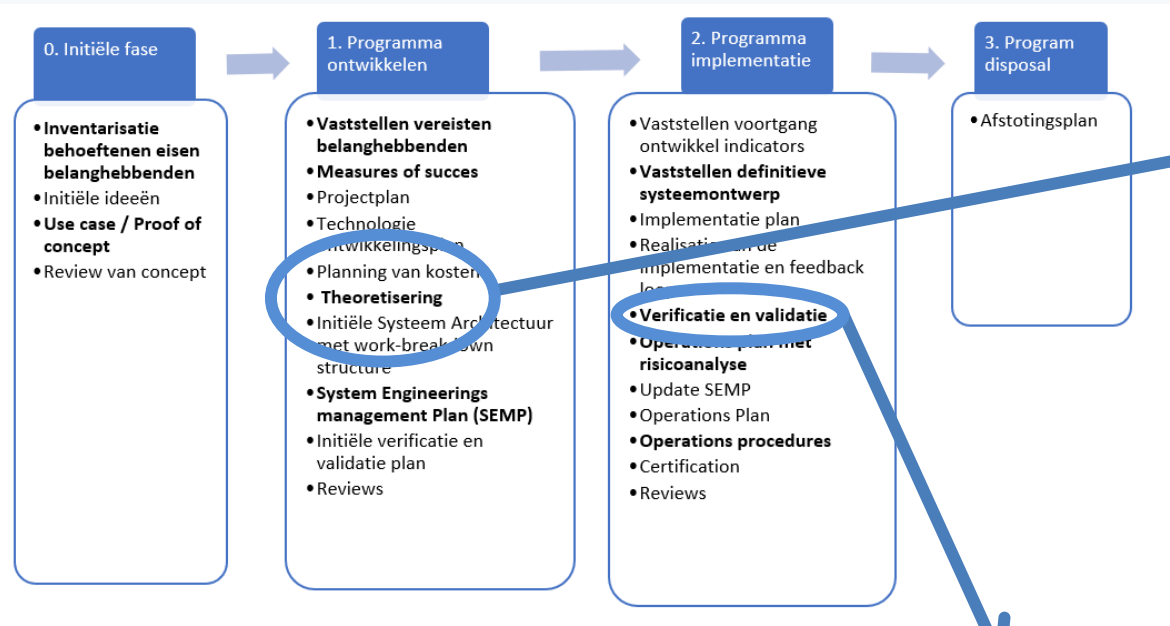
0. Initiële fase

- Inventarisatie behoeftenen eisen belanghebbenden
- Initiële ideeën
- Use case / Proof of concept
- Review van concept

1. Programma ontwikkelen

- Vaststellen vereisten belanghebbenden
- Measures of succes
- Projectplan
- Technologie ontwikkelingsplan
- Planning van kosten
- Theoretisering
- Initiële Systeem Architectuur met work-breakdown structure
- System Engineerings management Plan (SEMP)
- Initiële verificatie en validatie plan
- Reviews

2. Programma implementatie

- Vaststellen voortgang ontwikkel indicators
- Vaststellen definitieve systeemontwerp
- Implementatie plan
- Realisatie van de implementatie en feedback loo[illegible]
- Verificatie en validatie
- Operations plan met risicoanalyse
- Update SEMP
- Operations Plan
- Operations procedures
- Certification
- Reviews

3. Program disposal

- Afstotingsplan